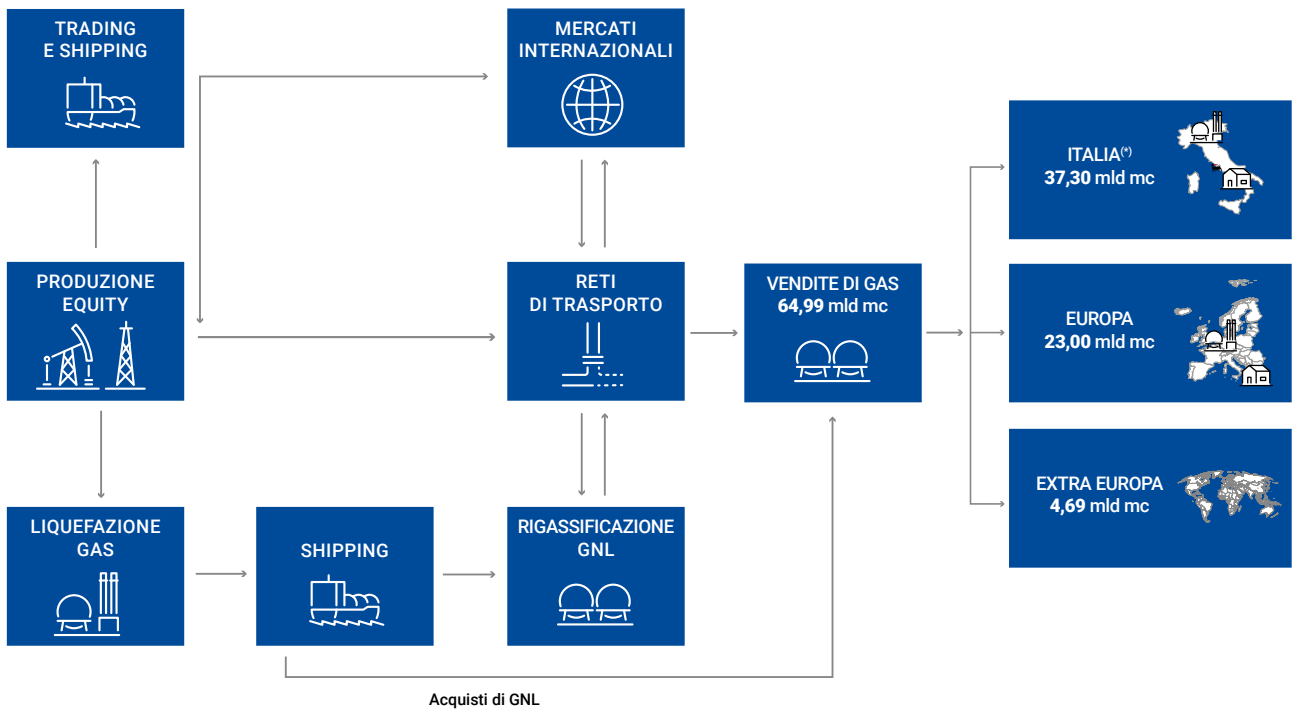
TRADING E SHIPPING

MERCATI INTERNAZIONALI

ITALIA$^{(*)}$
37,30 mld mc

PRODUZIONE EQUITY

RETI DI TRASPORTO

VENDITE DI GAS
64,99 mld mc

EUROPA
23,00 mld mc

EXTRA EUROPA
4,69 mld mc

LIQUEFAZIONE GAS

SHIPPING

RIGASSIFICAZIONE GNL

Acquisti di GNL